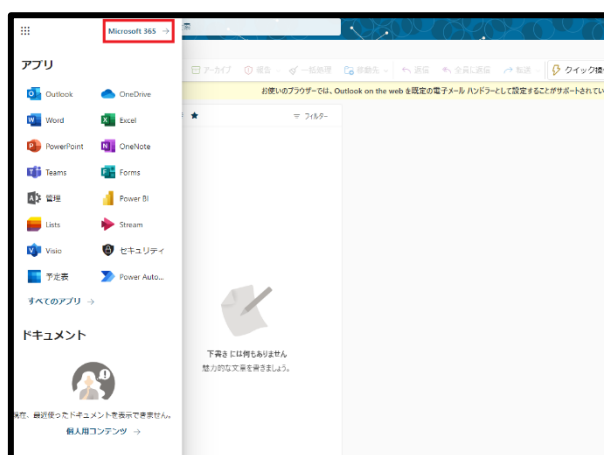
Microsoft 365 →

アプリ

Outlook
OneDrive
Word
Excel
PowerPoint
OneNote
Teams
Forms
管理
Power BI
Lists
Stream
Visio
セキュリティ
予定表
Power Auto...

すべてのアプリ →

ドキュメント

現在、最近使ったドキュメントを表示できません。

個人用コンテンツ →

アーカイブ
報告
一括削除
移動先
返信
全員に返信
転送
クイック操作

お使いのブラウザーでは、Outlook on the web を既定の電子メール ハンドラーとして設定することがサポートされてい

フィルター

下書きには何もありません
魅力的な文章を書きましょう。